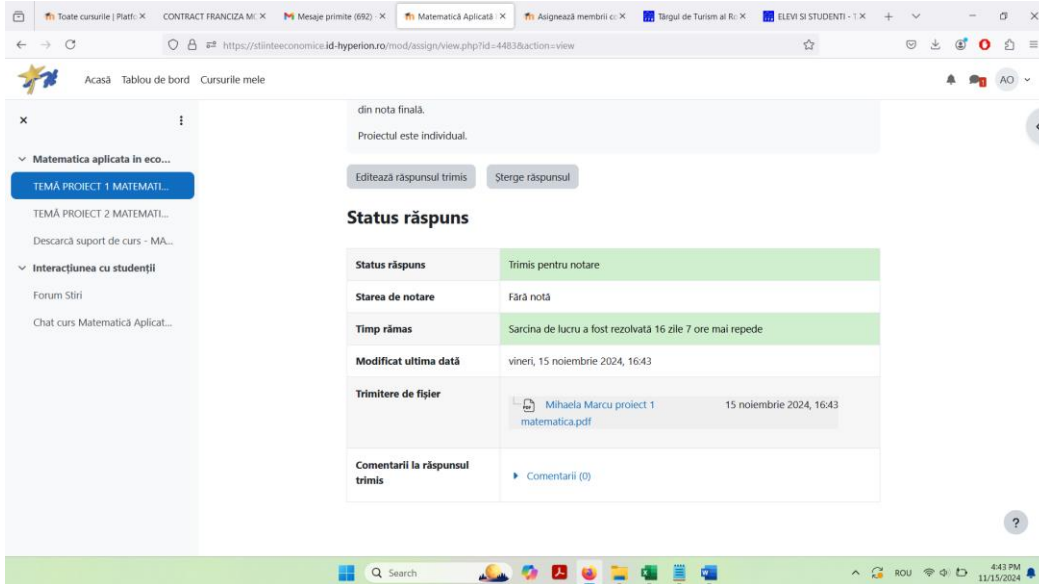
Toate cursurile | Platf ×   CONTRACT FRANCIZA MC ×   Mesaje primite (692) ×   Matematică Aplicată ×   Asignează membrii c ×   Târgul de Turism al R ×   ELEVI SI STUDENTI - 1 ×

https://stiinteeconomice.id-hyperion.ro/mod/assign/view.php?id=4483&action=view

Acasă   Tablou de bord   Cursurile mele

AO

×

Matematica aplicata in eco...

TEMĂ PROIECT 1 MATEMATI...

TEMĂ PROIECT 2 MATEMATI...

Descarcă suport de curs - MA...

Interacțiunea cu studenții

Forum Stiri

Chat curs Matematică Aplicat...

din nota finală.

Proiectul este individual.

Editează răspunsul trimis   Șterge răspunsul

Status răspuns

| Status răspuns | Trimis pentru notare |
|---|---|
| Starea de notare | Fără notă |
| Timp rămas | Sarcina de lucru a fost rezolvată 16 zile 7 ore mai repede |
| Modificat ultima dată | vineri, 15 noiembrie 2024, 16:43 |
| Trimitere de fișier | Mihaela Marcu proiect 1 matematica.pdf   15 noiembrie 2024, 16:43 |
| Comentarii la răspunsul trimis | Comentarii (0) |

?

Search

ROU   4:43 PM 11/15/2024